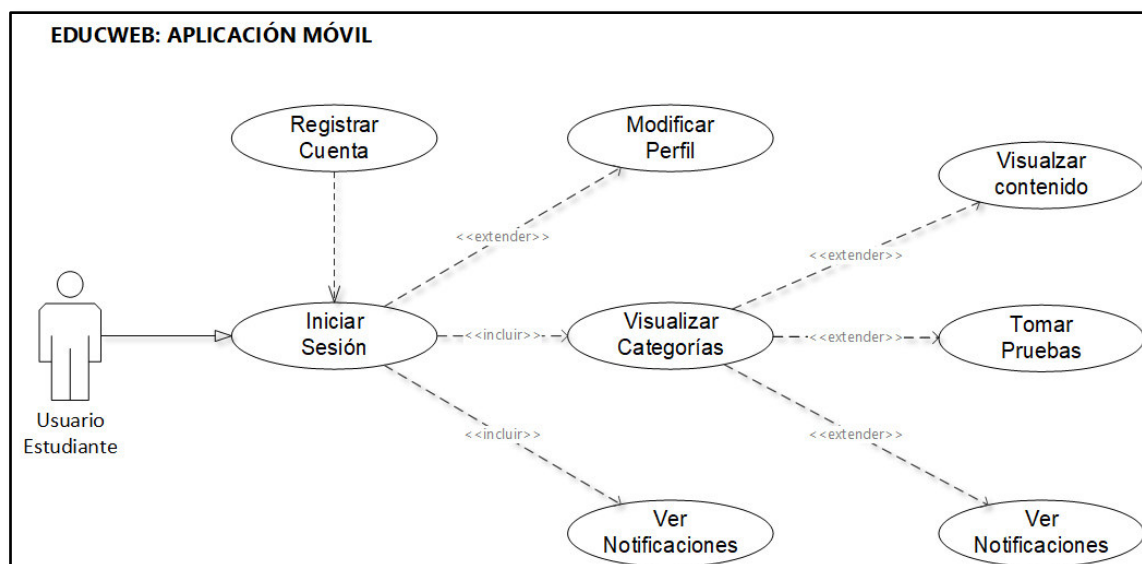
EDUCWEB: APLICACIÓN MÓVIL

Registrar Cuenta

Modificar Perfil

Visualzar contenido

<<extender>>

<<extender>>

Usuario Estudiante

Iniciar Sesión

<<incluir>>

Visualizar Categorías

<<extender>>

Tomar Pruebas

<<incluir>>

<<extender>>

Ver Notificaciones

Ver Notificaciones